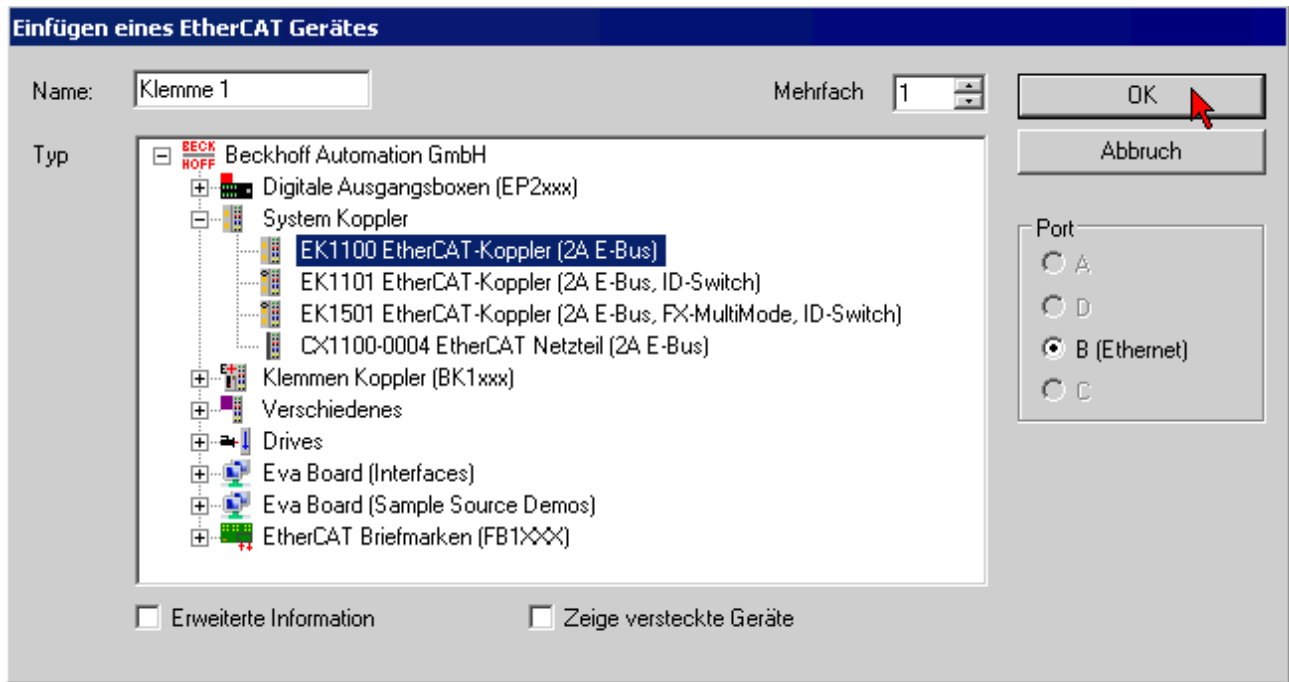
Einfügen eines EtherCAT Gerätes

Name: Klemme 1

Mehrfach 1

OK

Abbruch

Typ

BECK HOFF Beckhoff Automation GmbH
Digitale Ausgangsboxen (EP2xxx)
System Koppler
EK1100 EtherCAT-Koppler (2A E-Bus)
EK1101 EtherCAT-Koppler (2A E-Bus, ID-Switch)
EK1501 EtherCAT-Koppler (2A E-Bus, FX-MultiMode, ID-Switch)
CX1100-0004 EtherCAT Netzteil (2A E-Bus)
Klemmen Koppler (BK1xxx)
Verschiedenes
Drives
Eva Board (Interfaces)
Eva Board (Sample Source Demos)
EtherCAT Briefmarken (FB1XXX)

Port
A
D
B (Ethernet)
C

Erweiterte Information

Zeige versteckte Geräte